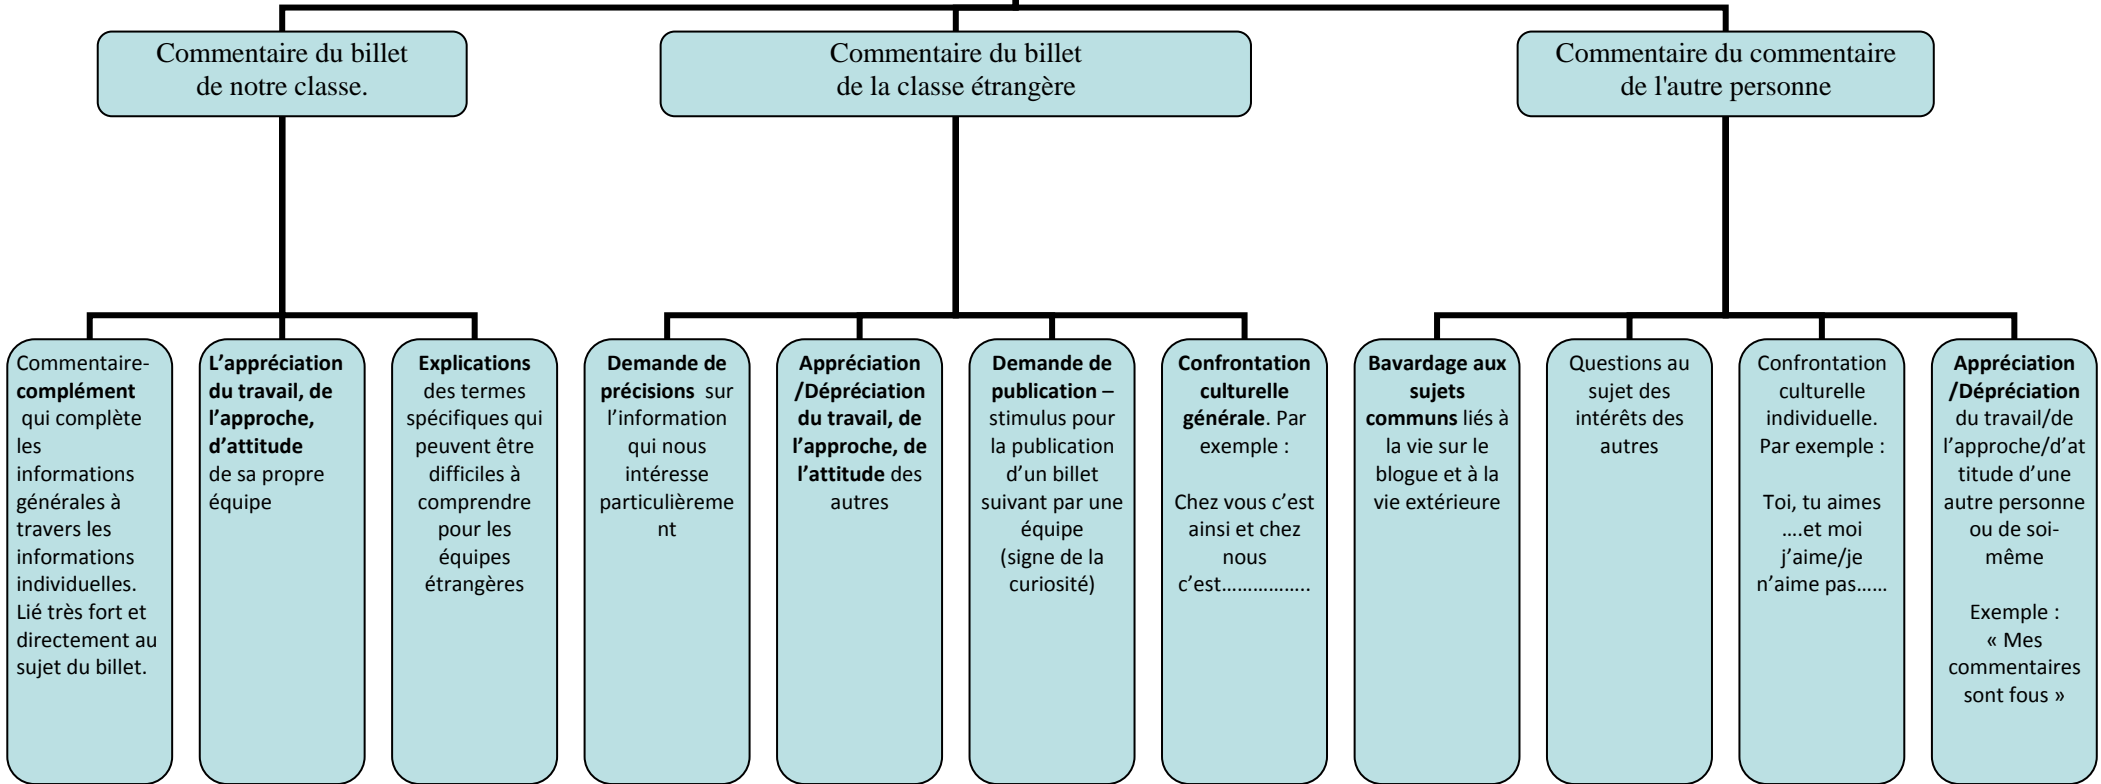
Commentaire du billet de notre classe.

Commentaire du billet de la classe étrangère

Commentaire du commentaire de l'autre personne

Commentaire-complément qui complète les informations générales à travers les informations individuelles. Lié très fort et directement au sujet du billet.

L'appréciation du travail, de l'approche, d'attitude de sa propre équipe

Explications des termes spécifiques qui peuvent être difficiles à comprendre pour les équipes étrangères

Demande de précisions sur l'information qui nous intéresse particulièrement

Appréciation /Dépréciation du travail, de l'approche, de l'attitude des autres

Demande de publication – stimulus pour la publication d'un billet suivant par une équipe (signe de la curiosité)

Confrontation culturelle générale. Par exemple :

Chez vous c'est ainsi et chez nous c'est…………….

Bavardage aux sujets communs liés à la vie sur le blogue et à la vie extérieure

Questions au sujet des intérêts des autres

Confrontation culturelle individuelle. Par exemple :

Toi, tu aimes ….et moi j'aime/je n'aime pas……

Appréciation /Dépréciation du travail/de l'approche/d'attitude d'une autre personne ou de soi-même

Exemple : « Mes commentaires sont fous »